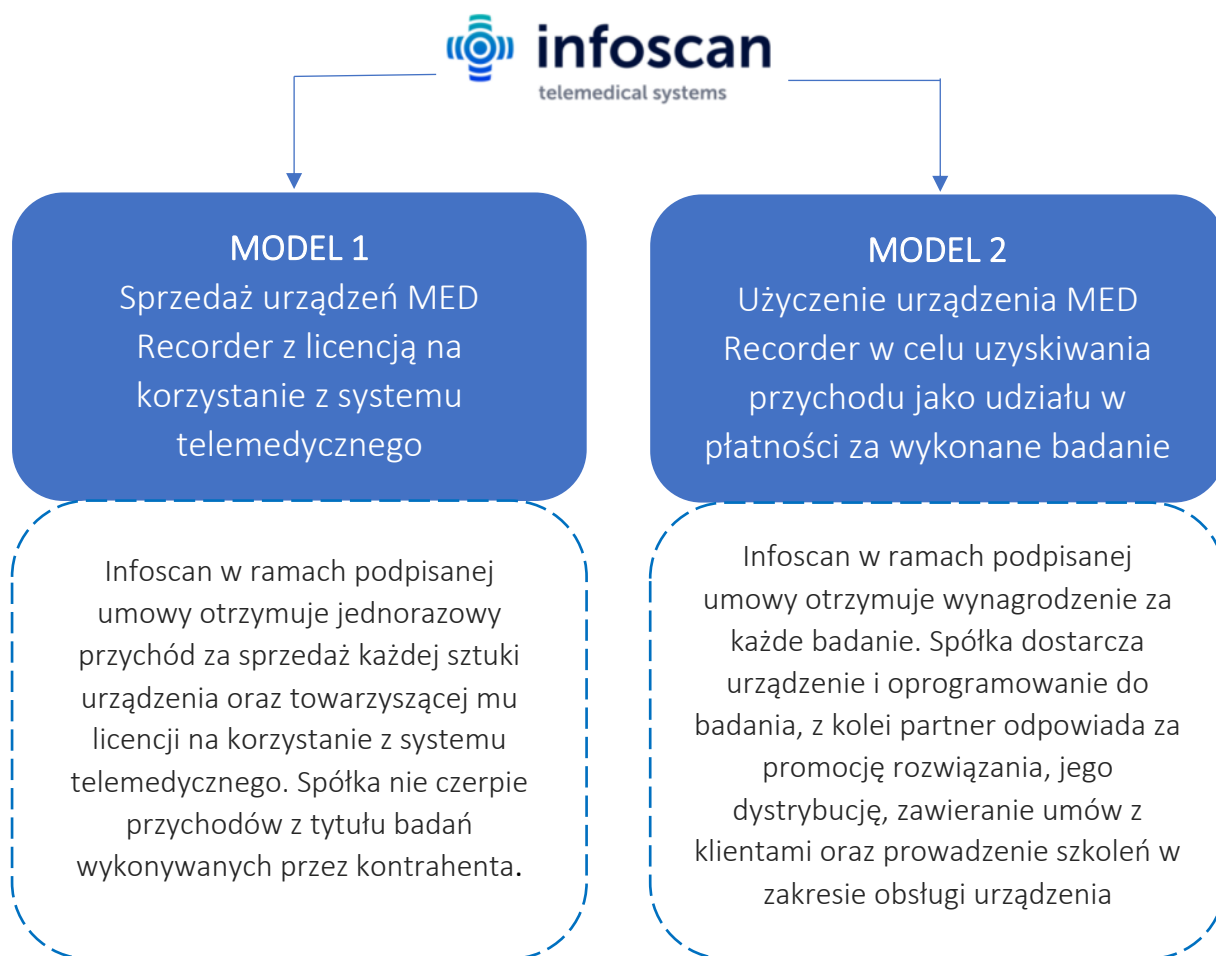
infoscan
telemedical systems

MODEL 1
Sprzedaż urządzeń MED Recorder z licencją na korzystanie z systemu telemedycznego

Infoscan w ramach podpisanej umowy otrzymuje jednorazowy przychód za sprzedaż każdej sztuki urządzenia oraz towarzyszącej mu licencji na korzystanie z systemu telemedycznego. Spółka nie czerpie przychodów z tytułu badań wykonywanych przez kontrahenta.

MODEL 2
Użyczenie urządzenia MED Recorder w celu uzyskiwania przychodu jako udziału w płatności za wykonane badanie

Infoscan w ramach podpisanej umowy otrzymuje wynagrodzenie za każde badanie. Spółka dostarcza urządzenie i oprogramowanie do badania, z kolei partner odpowiada za promocję rozwiązania, jego dystrybucję, zawieranie umów z klientami oraz prowadzenie szkoleń w zakresie obsługi urządzenia